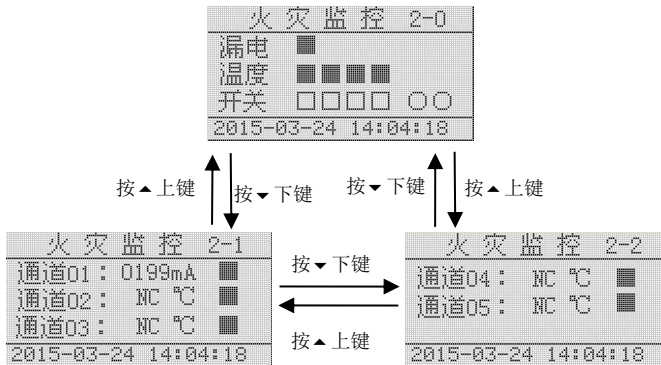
火 灾 监 控 2-0
漏电 ■
温度 ■■■■
开关 □□□□ ○○
2015-03-24 14:04:18

按▲上键
按▼下键
按▼下键
按▲上键

火 灾 监 控 2-1
通道01：0199mA ■
通道02： NC ℃ ■
通道03： NC ℃ ■
2015-03-24 14:04:18

按▼下键
按▲上键

火 灾 监 控 2-2
通道04： NC ℃ ■
通道05： NC ℃ ■
2015-03-24 14:04:18